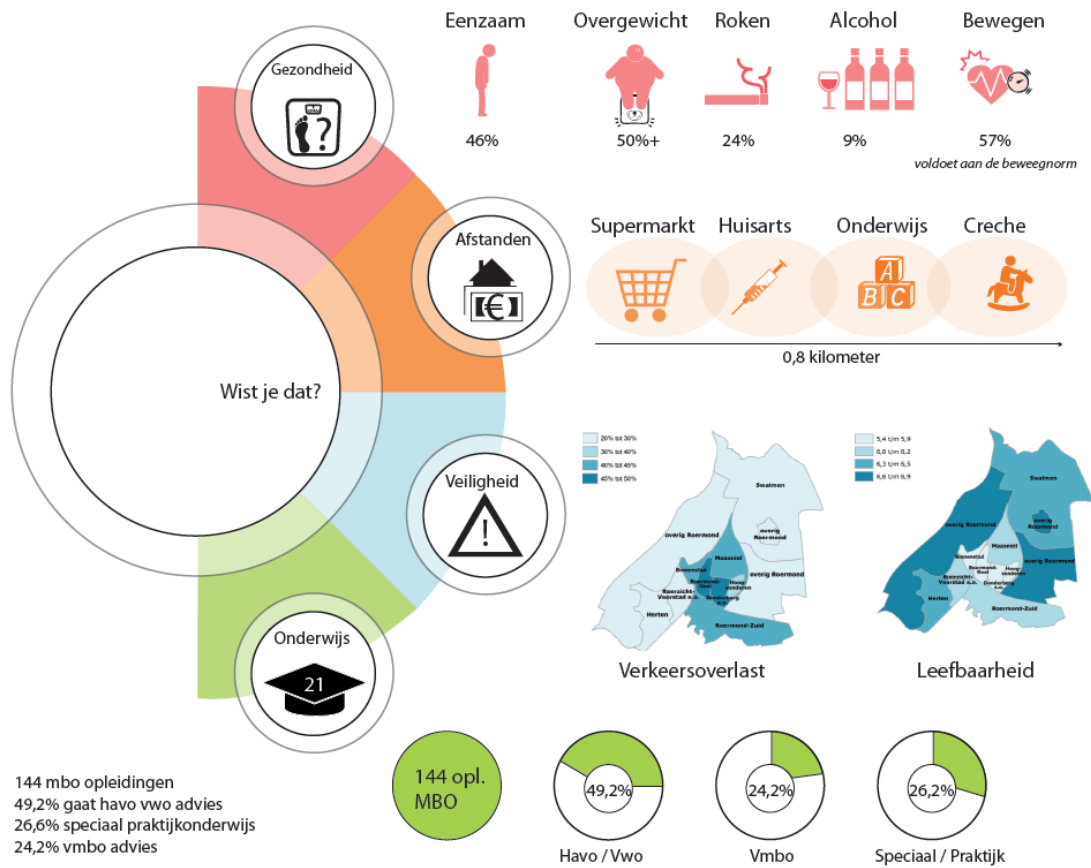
Gezondheid

Afstanden

Wist je dat?

Veiligheid

Onderwijs

21

Eenzaam
46%

Overgewicht
50%+

Roken
24%

Alcohol
9%

Bewegen
57%
voldoet aan de beweegnorm

Supermarkt

Huisarts

Onderwijs

A
B C

Creche

0,8 kilometer

20% tot 30%
30% tot 40%
40% tot 45%
45% tot 50%

Swalmen
overig Roermond
overig Roermond
Maasniel
Roermond-Oost
Hoogvonderen
Donderberg e.o.
overig Roermond
Roerstraat-Voorstad e.o.
Herten
Roermond-Zuid

Verkeersoverlast

5,4 t/m 5,9
6,0 t/m 6,2
6,3 t/m 6,5
6,6 t/m 6,9

Swalmen
overig Roermond
overig Roermond
Maasniel
Roermond-Oost
Hoogvonderen
Donderberg e.o.
overig Roermond
Roerstraat-Voorstad e.o.
Herten
Roermond-Zuid

Leefbaarheid

144 mbo opleidingen
49,2% gaat havo vwo advies
26,6% speciaal praktijkonderwijs
24,2% vmbo advies

144 opl.
MBO

49,2%
Havo / Vwo

24,2%
Vmbo

26,2%
Speciaal / Praktijk